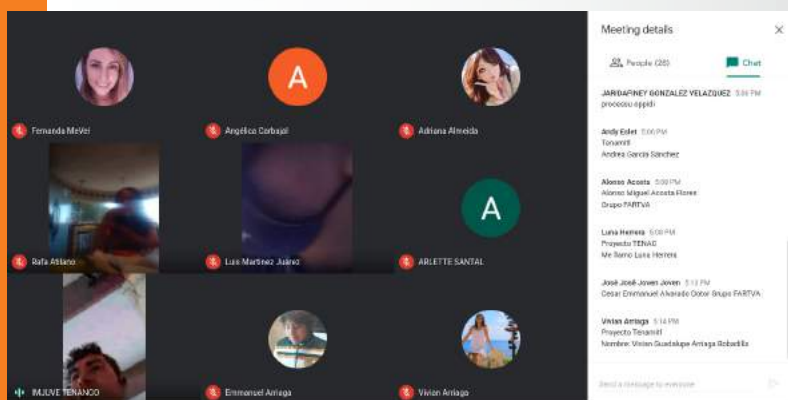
A

Fernanda MeVei

Angélica Corbajal

Adriana Almeida

A

Rafa Atilano

Luis Martinez Juárez

ARLETTE SANTAL

IMJUVE TENANCO

Emmanuel Arriaga

Vivian Arriaga

Meeting details

People (26)

Chat

JARIDAFINEY GONZALEZ VELAZQUEZ 5:06 PM
proceso ippidi

Andy Eslet 5:06 PM
Tenamitl
Andrea García Sánchez

Alonso Acosta 5:09 PM
Alonso Miguel Acosta Flores
Grupo PARTVA

Luna Herrera 5:09 PM
Proyecto TENAO
Me llamo Luna Herrera

José José Joven Joven 5:13 PM
Cesar Emmanuel Alvarado Ocdar Grupo PARTVA

Vivian Arriaga 5:14 PM
Proyecto Tenamitl
Nombre: Vivian Guadalupe Arriaga Robadilla

Send a message to everyone